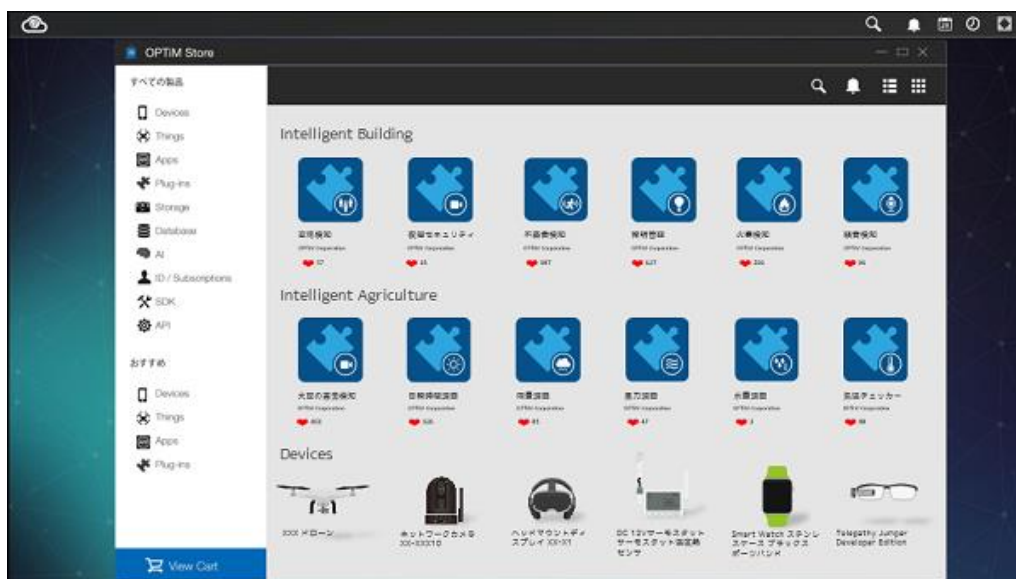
OPTiM Store

すべての製品

Devices
Things
Apps
Plug-ins
Storage
Database
AI
ID / Subscriptions
SDK
API

おすすめ

Devices
Things
Apps
Plug-ins

View Cart

Intelligent Building

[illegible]検知
OPTiM Corporation
37

投稿セキュリティ
OPTiM Corporation
35

不審者検知
OPTiM Corporation
387

照明管理
OPTiM Corporation
327

火事検知
OPTiM Corporation
356

騒音検知
OPTiM Corporation
96

Intelligent Agriculture

害獣の害虫検知
OPTiM Corporation
403

日照時間測定
OPTiM Corporation
535

雨量測定
OPTiM Corporation
81

風力測定
OPTiM Corporation
47

水量測定
OPTiM Corporation
3

気温チェッカー
OPTiM Corporation
69

Devices

XXX ドローン

ネットワークカメラ XX-XXX10

ヘッドマウントディスプレイ XX-X1

DC 12V サーモスタット サーモスタット温度制御センサ

Smart Watch ステンレススチール ブラックス ポーツバンド

Telepathy Jumper Developer Edition